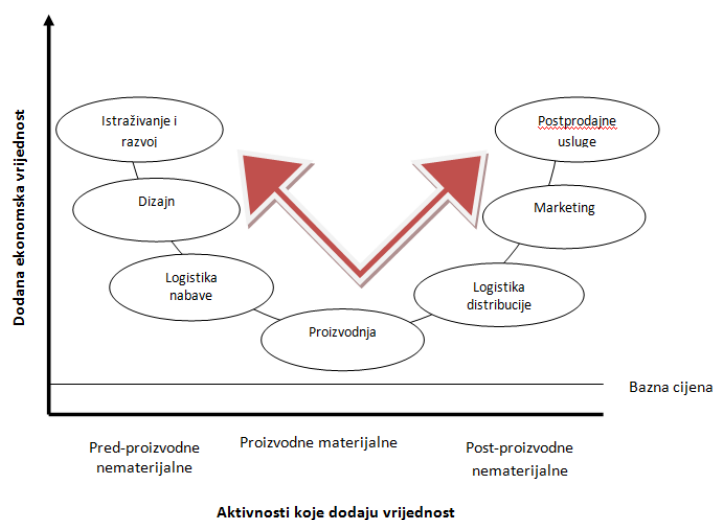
Dodana ekonomska vrijednost

Istraživanje i razvoj

Dizajn

Logistika nabave

Proizvodnja

Logistika distribucije

Marketing

Postprodajne usluge

Bazna cijena

Pred-proizvodne nematerijalne

Proizvodne materijalne

Post-proizvodne nematerijalne

Aktivnosti koje dodaju vrijednost